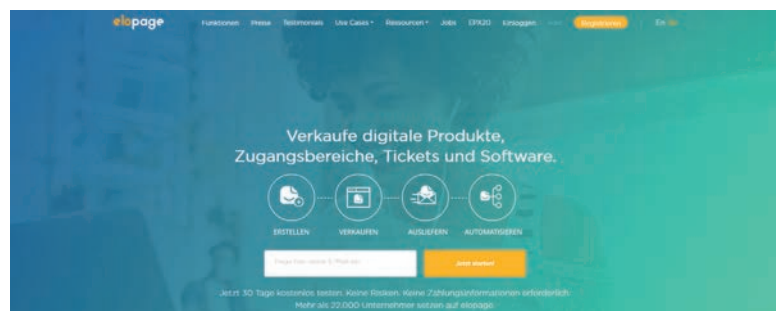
elopage Funktionen Preise Testimonials Use Cases Ressourcen Jobs EPX20 Einloggen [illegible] Registrieren En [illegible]

Verkaufe digitale Produkte, Zugangsbereiche, Tickets und Software.

ERSTELLEN VERKAUFEN AUSLIEFERN AUTOMATISIEREN

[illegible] Jetzt starten

Jetzt 30 Tage kostenlos testen. Keine Risiken. Keine Zahlungsinformationen erforderlich. Mehr als 22.000 Unternehmer setzen auf elopage.